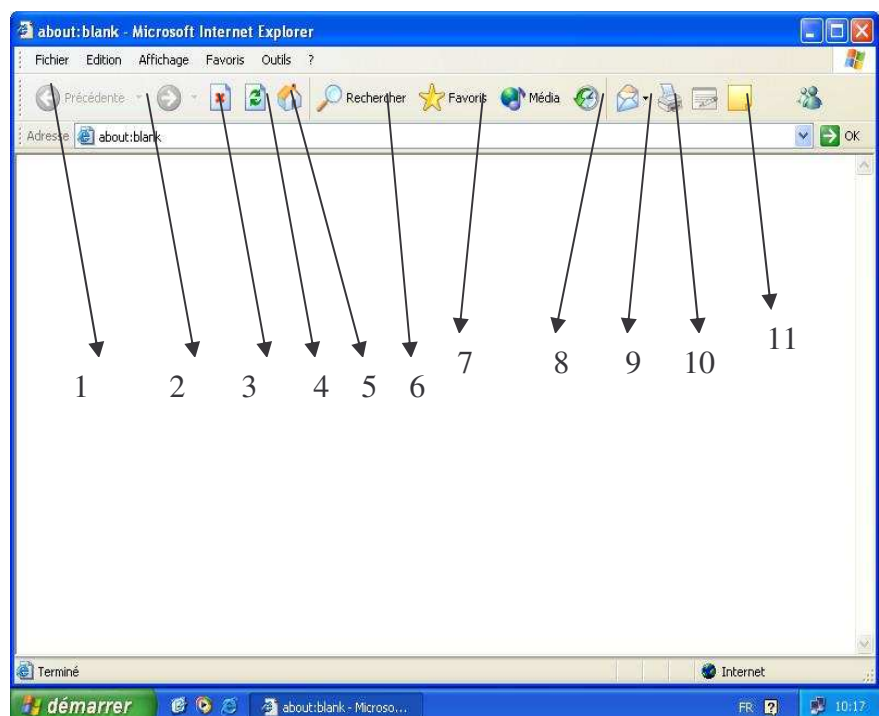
about:blank - Microsoft Internet Explorer

Fichier Edition Affichage Favoris Outils ?

Précédente Rechercher Favoris Média

Adresse about:blank OK

1 2 3 4 5 6 7 8 9 10 11

Terminé Internet

démarrer about:blank - Microso... FR 10:17